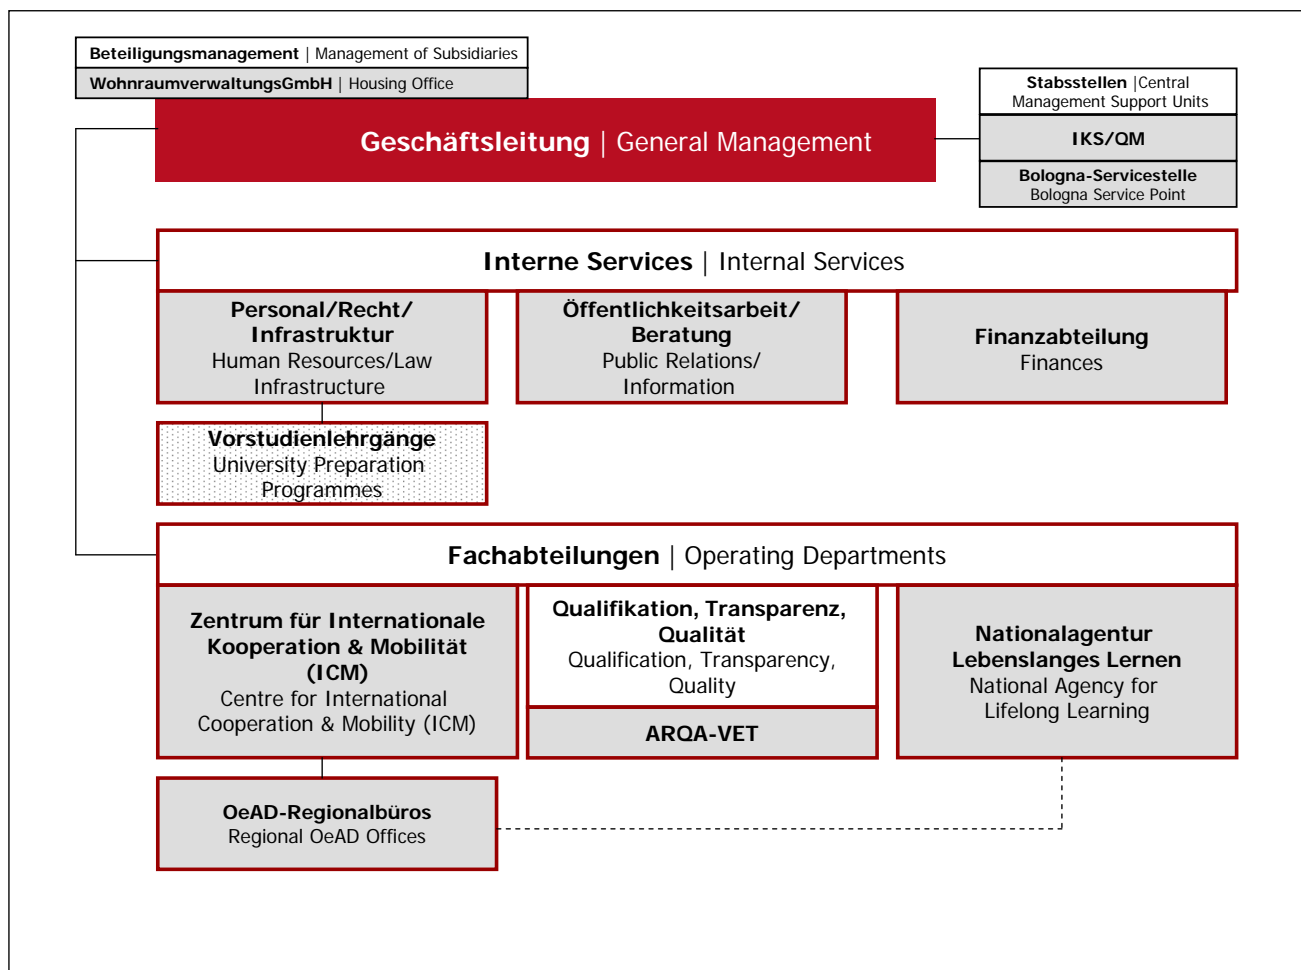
Beteiligungsmanagement | Management of Subsidiaries

WohnraumverwaltungsGmbH | Housing Office

Geschäftsleitung | General Management

Stabsstellen |Central Management Support Units

IKS/QM

Bologna-Servicestelle
Bologna Service Point

Interne Services | Internal Services

Personal/Recht/ Infrastruktur
Human Resources/Law Infrastructure

Öffentlichkeitsarbeit/ Beratung
Public Relations/ Information

Finanzabteilung
Finances

Vorstudienlehrgänge
University Preparation Programmes

Fachabteilungen | Operating Departments

Zentrum für Internationale Kooperation & Mobilität (ICM)
Centre for International Cooperation & Mobility (ICM)

Qualifikation, Transparenz, Qualität
Qualification, Transparency, Quality

ARQA-VET

Nationalagentur Lebenslanges Lernen
National Agency for Lifelong Learning

OeAD-Regionalbüros
Regional OeAD Offices